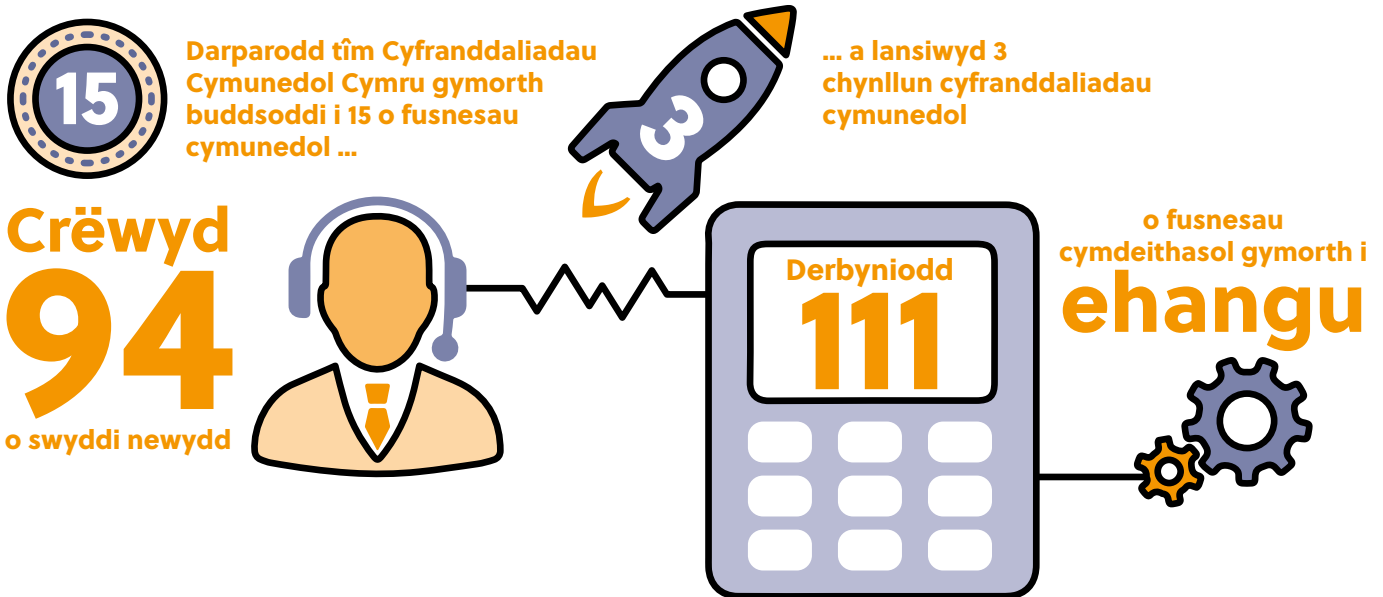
15

Darparodd tîm Cyfranddaliadau Cymunedol Cymru gymorth buddsoddi i 15 o fusnesau cymunedol ...

3

... a lansiwyd 3 chynllun cyfranddaliadau cymunedol

Crëwyd
94
o swyddi newydd

Derbyniodd
111

o fusnesau cymdeithasol gymorth i
ehangu